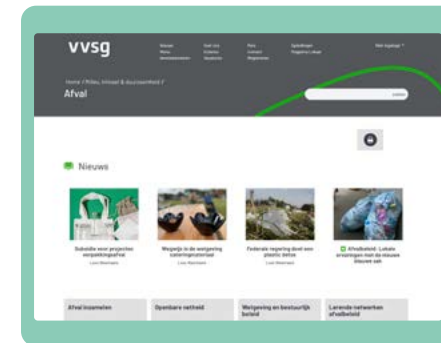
vvsg

Home / Milieu, klimaat & duurzaamheid /

Afval

Nieuws

Subsidie voor projecten verpakkingsafval

Wegwijs in de wetgeving cateringmateriaal

Federale regering doet een plastic detox

Afvalbeleid: Lokale ervaringen met de nieuwe blauwe zak

Afval inzamelen

Openbare netheid

Wetgeving en bestuurlijk beleid

Lerende netwerken afvalbeleid